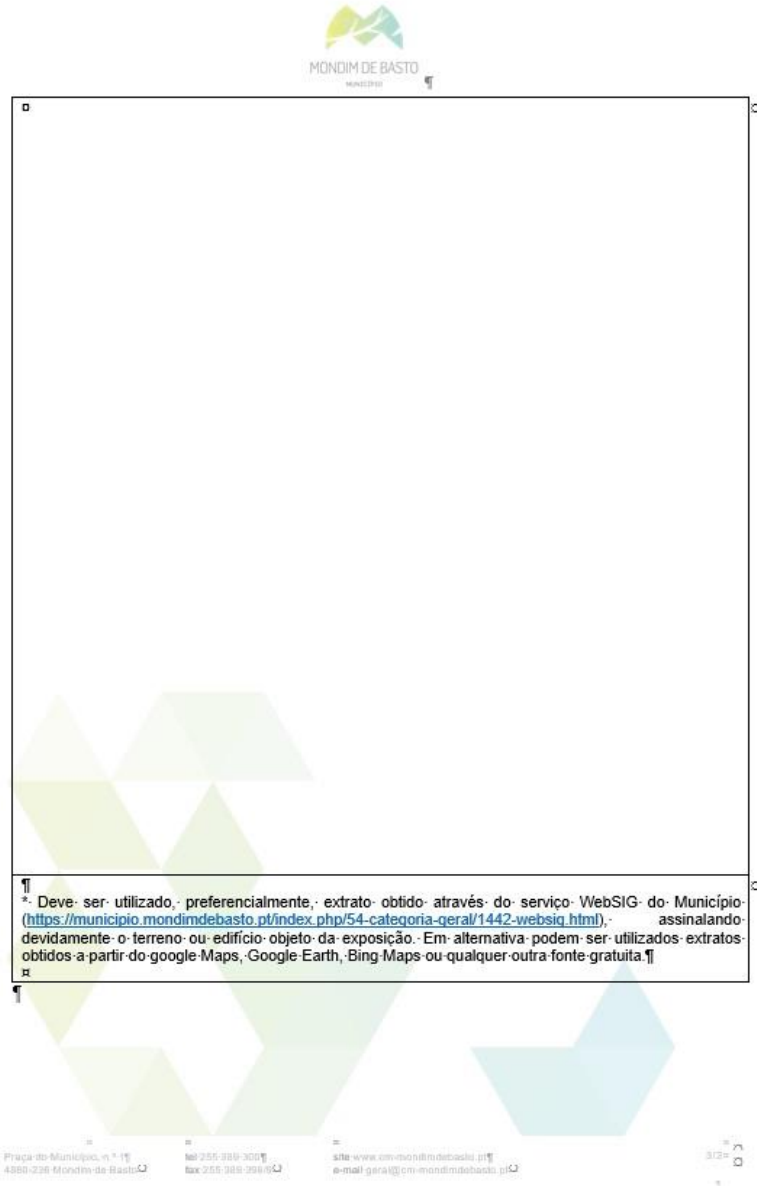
MONDIM DE BASTO
MUNICÍPIO

* Deve ser utilizado, preferencialmente, extrato obtido através do serviço WebSIG do Município (https://municipio.mondimdebasto.pt/index.php/54-categoria-geral/1442-websig.html), assinalando devidamente o terreno ou edifício objeto da exposição. Em alternativa podem ser utilizados extratos obtidos a partir do google Maps, Google Earth, Bing Maps ou qualquer outra fonte gratuita.

Praça do Município, n.º 1
4880-236 Mondim de Basto

tel 255 389 300
fax 255 389 398

site www.cm-mondimdebasto.pt
e-mail geral@cm-mondimdebasto.pt

3/3